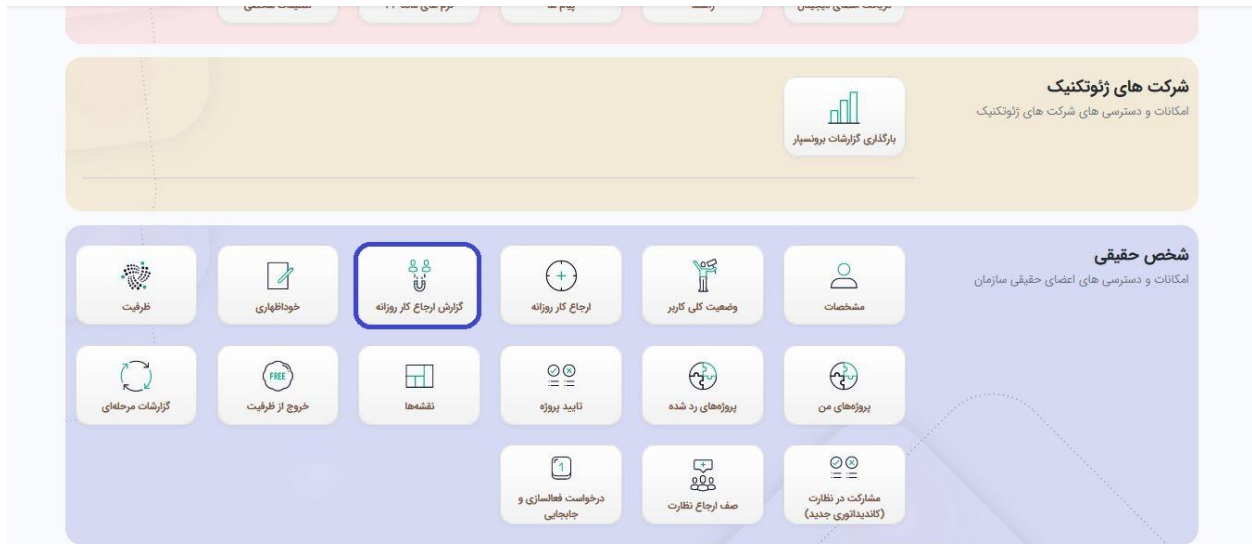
شرکت های ژئوتکنیک
امکانات و دسترسی های شرکت های ژئوتکنیک

بارگذاری گزارشات برونسپار

شخص حقیقی
امکانات و دسترسی های اعضای حقیقی سازمان

مشخصات
وضعیت کلی کاربر
ارجاع کار روزانه
گزارش ارجاع کار روزانه
خوداظهاری
ظرفیت

پروژه‌های من
پروژه‌های رد شده
تایید پروژه
نقشه‌ها
FREE
خروج از ظرفیت
گزارشات مرحله‌ای

مشارکت در نظارت (کاندیداتوری جدید)
صف ارجاع نظارت
1
درخواست فعالسازی و جابجایی